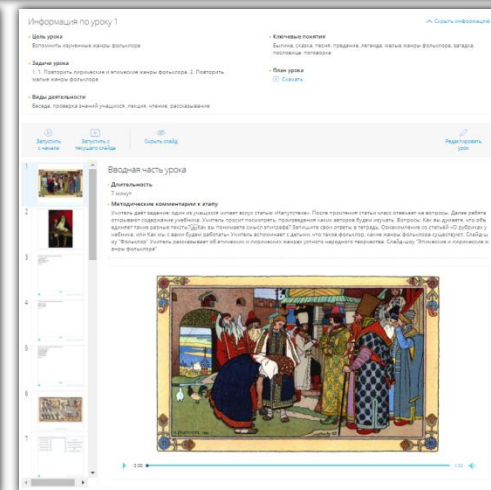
Информация по уроку 1

Скрыть информацию

Цель урока
Вспомнить изученные жанры фольклора.

Ключевые понятия
Былина, сказка, песня, предание, легенда, малые жанры фольклора, загадка, пословица, поговорка.

Задачи урока
1. 1. Повторить лирические и эпические жанры фольклора. 2. Повторить малые жанры фольклора.

План урока
Скачать

Виды деятельности
Беседа, проверка знаний учащихся, лекция, чтение, рассказывание.

Запустить с начала

Запустить с текущего слайда

Скрыть слайд

Редактировать урок

Вводная часть урока

Длительность
7 минут

Методический комментарий к этапу
Учитель даёт задание: один из учащихся читает вслух статью «Напутствие». После прочтения статьи класс отвечает на вопросы. Далее работа открывает содержание учебника. Учитель просит посмотреть, произведения каких авторов будем изучать. Вопросы: Как вы думаете, что объединяет такие разные тексты? Как вы понимаете смысл эпиграфа? Запишите свои ответы в тетрадь. Ознакомление со статьёй «О дубочках у небика». или Как мы с вами будем работать? Учитель вспоминает с детьми, что такое фольклор, какие жанры фольклора существуют. Слайд № ту "Фольклор" Учитель рассказывает об эпических и лирических жанрах устного народного творчества. Слайд могу "Эпические и лирические жанры фольклора"

0:00

1:05